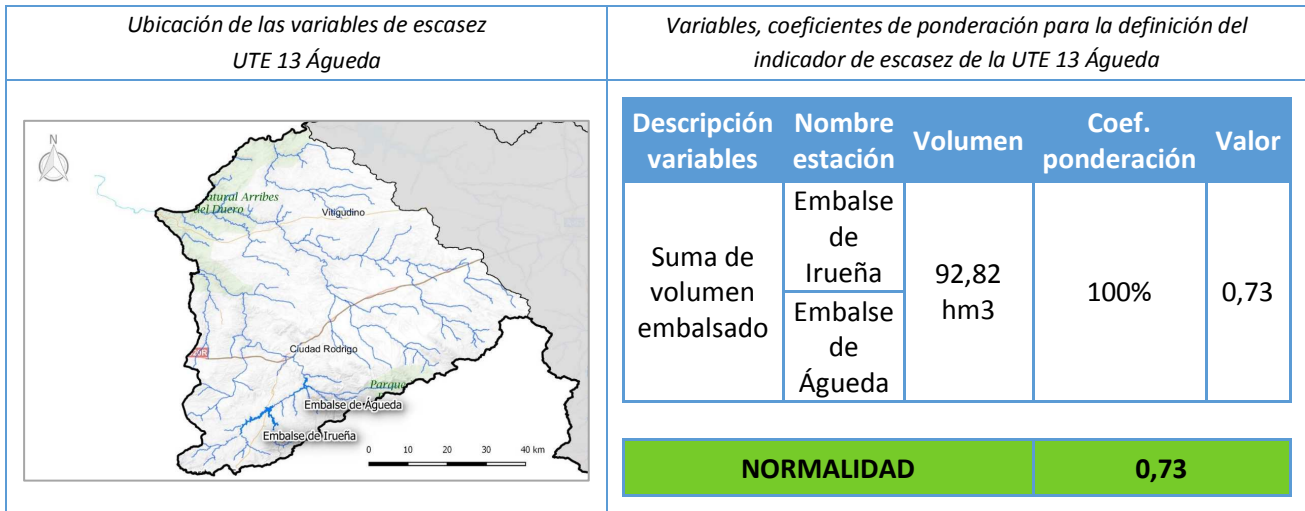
| Ubicación de las variables de escasez UTE 13 Águeda | Variables, coeficientes de ponderación para la definición del indicador de escasez de la UTE 13 Águeda |
|---|---|

N

Natural Arribes del Duero

Vitigudino

Ciudad Rodrigo

Parque

Embalse de Águeda

Embalse de Irueña

0 10 20 30 40 km

| Descripción variables | Nombre estación | Volumen | Coef. ponderación | Valor |
|---|---|---|---|---|
| Suma de volumen embalsado | Embalse de Irueña | 92,82 hm3 | 100% | 0,73 |
| | Embalse de Águeda | | | |

| NORMALIDAD | 0,73 |
|---|---|